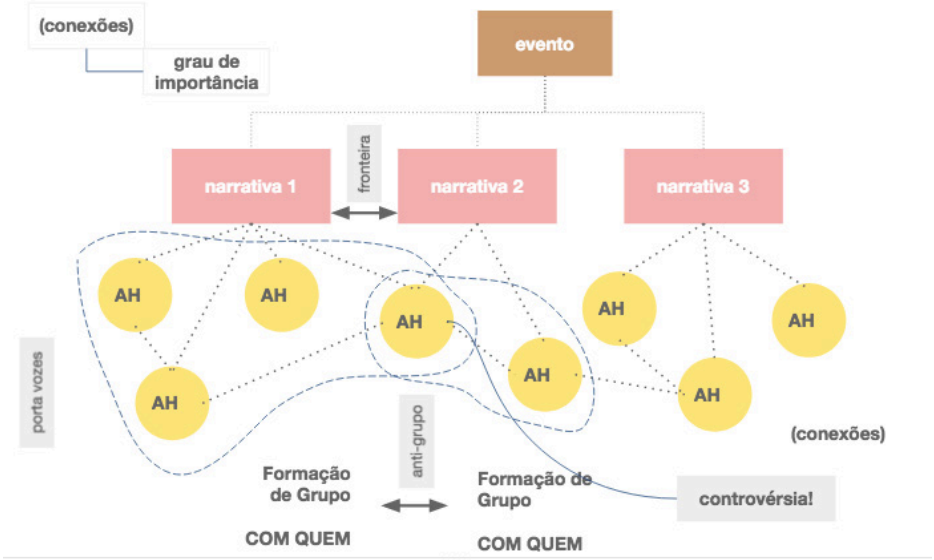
(conexões)

grau de importância

evento

fronteira

narrativa 1

narrativa 2

narrativa 3

AH

AH

AH

AH

AH

AH

AH

AH

porta vozes

anti-grupo

(conexões)

Formação de Grupo

Formação de Grupo

controvérsia!

COM QUEM

COM QUEM